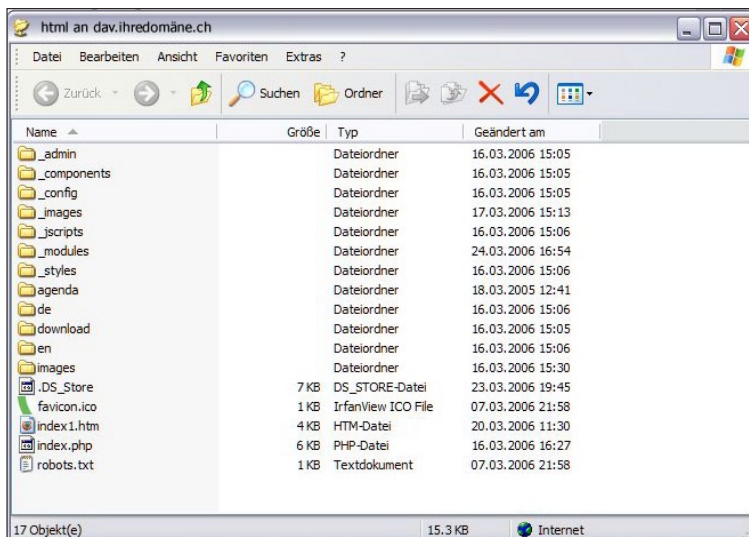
html an dav.ihredomäne.ch

Datei Bearbeiten Ansicht Favoriten Extras ?

Zurück Suchen Ordner

| Name | Größe | Typ | Geändert am |
|---|---|---|---|
| _admin | | Dateiordner | 16.03.2006 15:05 |
| _components | | Dateiordner | 16.03.2006 15:05 |
| _config | | Dateiordner | 16.03.2006 15:05 |
| _images | | Dateiordner | 17.03.2006 15:13 |
| _jscripts | | Dateiordner | 16.03.2006 15:06 |
| _modules | | Dateiordner | 24.03.2006 16:54 |
| _styles | | Dateiordner | 16.03.2006 15:06 |
| agenda | | Dateiordner | 18.03.2005 12:41 |
| de | | Dateiordner | 16.03.2006 15:06 |
| download | | Dateiordner | 16.03.2006 15:05 |
| en | | Dateiordner | 16.03.2006 15:06 |
| images | | Dateiordner | 16.03.2006 15:30 |
| .DS_Store | 7 KB | DS_STORE-Datei | 23.03.2006 19:45 |
| favicon.ico | 1 KB | IrfanView ICO File | 07.03.2006 21:58 |
| index1.htm | 4 KB | HTM-Datei | 20.03.2006 11:30 |
| index.php | 6 KB | PHP-Datei | 16.03.2006 16:27 |
| robots.txt | 1 KB | Textdokument | 07.03.2006 21:58 |

17 Objekt(e) 15.3 KB Internet